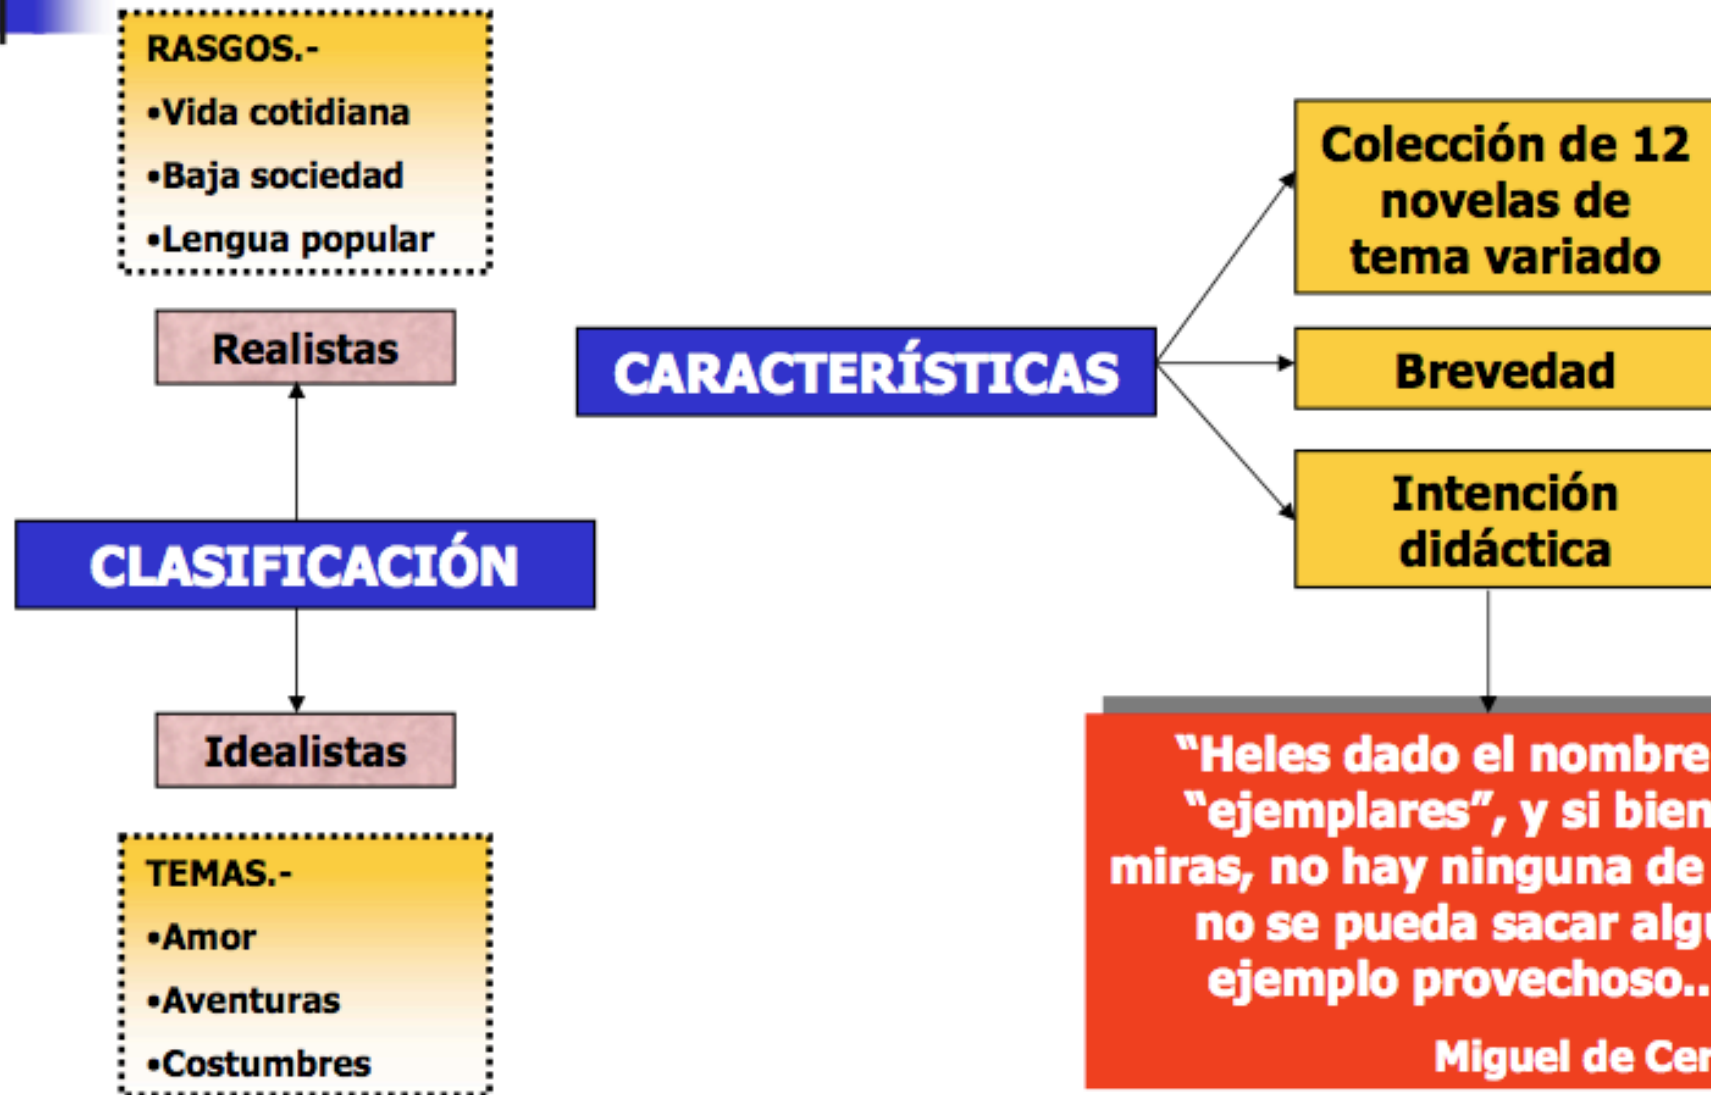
RASGOS.-
•Vida cotidiana
•Baja sociedad
•Lengua popular

Realistas

CLASIFICACIÓN

Idealistas

TEMAS.-
•Amor
•Aventuras
•Costumbres

CARACTERÍSTICAS

Colección de 12 novelas de tema variado

Brevedad

Intención didáctica

"Heles dado el nombre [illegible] "ejemplares", y si bien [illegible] miras, no hay ninguna de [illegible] no se pueda sacar alg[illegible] ejemplo provechoso..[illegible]

Miguel de Cer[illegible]